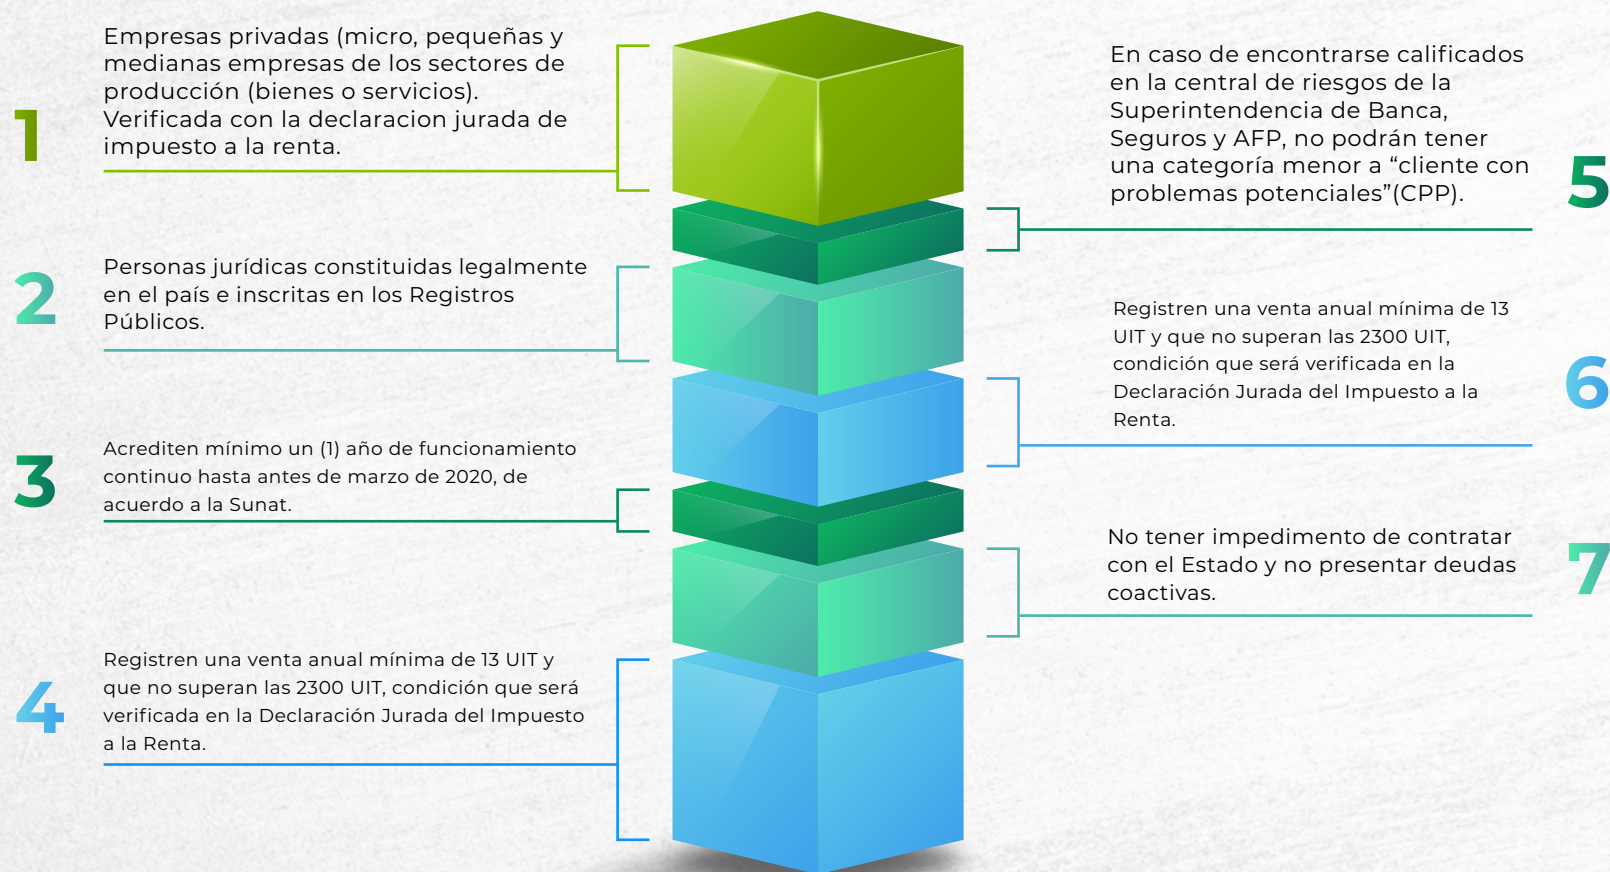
1
Empresas privadas (micro, pequeñas y medianas empresas de los sectores de producción (bienes o servicios). Verificada con la declaracion jurada de impuesto a la renta.

2
Personas jurídicas constituidas legalmente en el país e inscritas en los Registros Públicos.

3
Acrediten mínimo un (1) año de funcionamiento continuo hasta antes de marzo de 2020, de acuerdo a la Sunat.

4
Registren una venta anual mínima de 13 UIT y que no superan las 2300 UIT, condición que será verificada en la Declaración Jurada del Impuesto a la Renta.

5
En caso de encontrarse calificados en la central de riesgos de la Superintendencia de Banca, Seguros y AFP, no podrán tener una categoría menor a “cliente con problemas potenciales”(CPP).

6
Registren una venta anual mínima de 13 UIT y que no superan las 2300 UIT, condición que será verificada en la Declaración Jurada del Impuesto a la Renta.

7
No tener impedimento de contratar con el Estado y no presentar deudas coactivas.